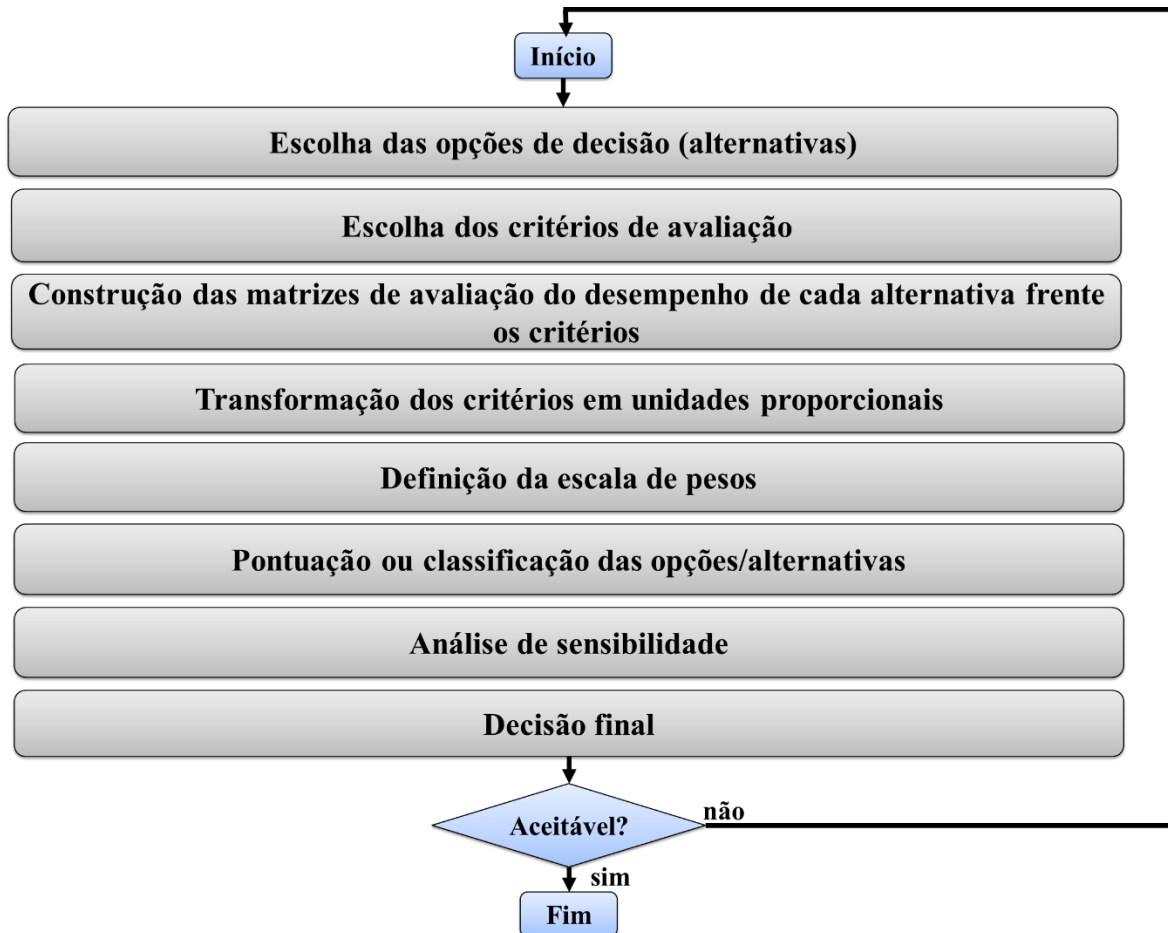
Início

Escolha das opções de decisão (alternativas)

Escolha dos critérios de avaliação

Construção das matrizes de avaliação do desempenho de cada alternativa frente os critérios

Transformação dos critérios em unidades proporcionais

Definição da escala de pesos

Pontuação ou classificação das opções/alternativas

Análise de sensibilidade

Decisão final

Aceitável?

não

sim

Fim